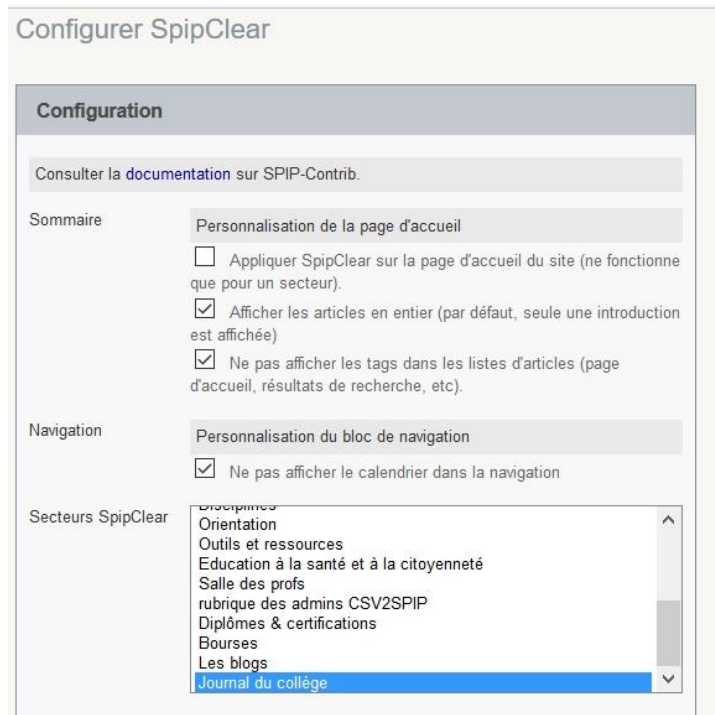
Configurer SpipClear

Configuration

Consulter la documentation sur SPIP-Contrib.

Sommaire

Personnalisation de la page d'accueil

Appliquer SpipClear sur la page d'accueil du site (ne fonctionne que pour un secteur).

Afficher les articles en entier (par défaut, seule une introduction est affichée)

Ne pas afficher les tags dans les listes d'articles (page d'accueil, résultats de recherche, etc).

Navigation

Personnalisation du bloc de navigation

Ne pas afficher le calendrier dans la navigation

Secteurs SpipClear

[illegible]
Orientation
Outils et ressources
Education à la santé et à la citoyenneté
Salle des profs
rubrique des admins CSV2SPIP
Diplômes & certifications
Bourses
Les blogs
Journal du collège